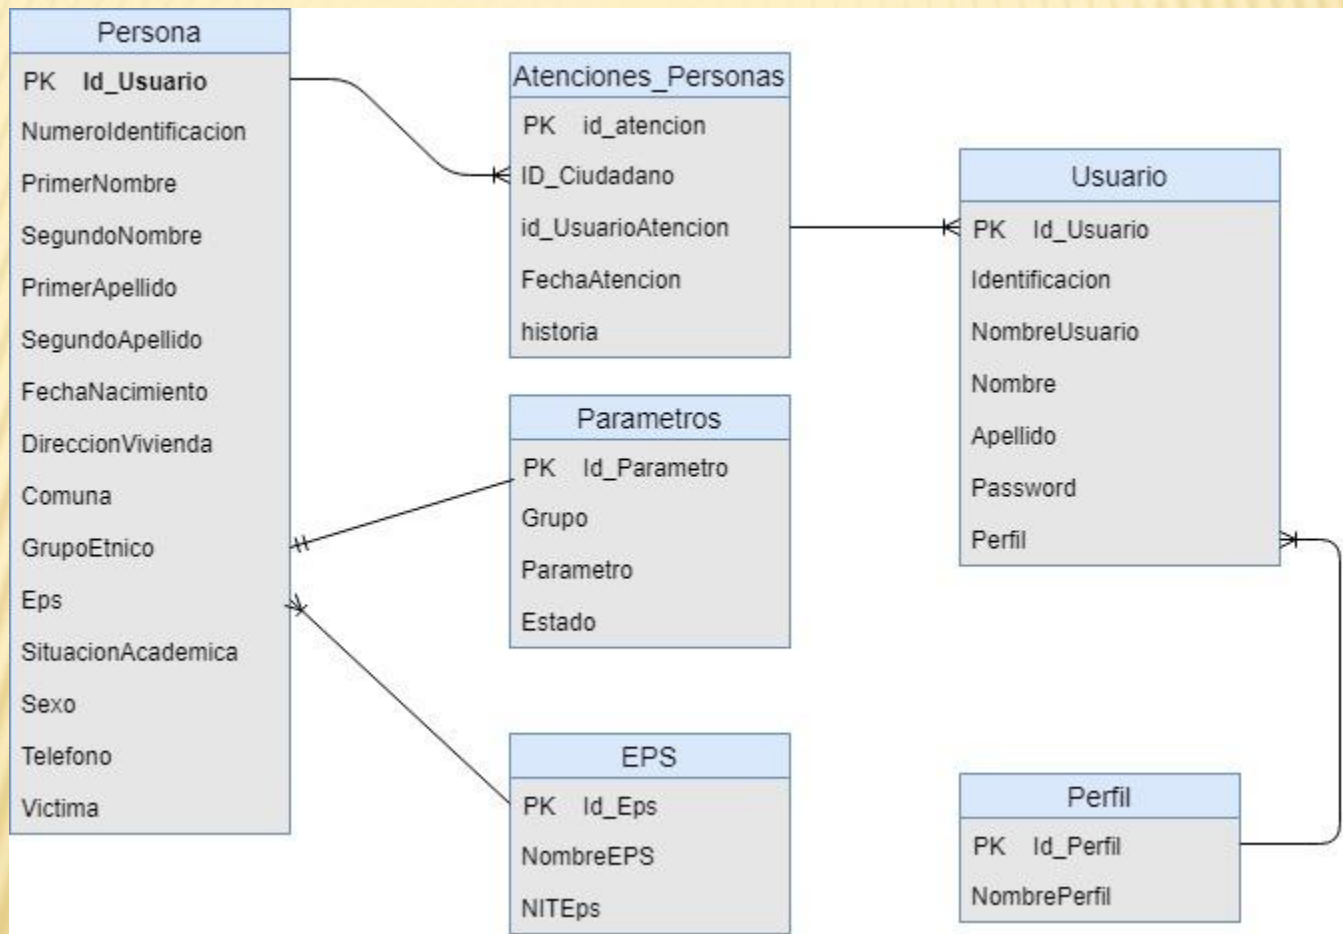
Persona

PK Id_Usuario

NumeroIdentificacion

PrimerNombre

SegundoNombre

PrimerApellido

SegundoApellido

FechaNacimiento

DireccionVivienda

Comuna

GrupoEtnico

Eps

SituacionAcademica

Sexo

Telefono

Victima

Atenciones_Personas

PK id_atencion

ID_Ciudadano

id_UsuarioAtencion

FechaAtencion

historia

Parametros

PK Id_Parametro

Grupo

Parametro

Estado

EPS

PK Id_Eps

NombreEPS

NITEps

Usuario

PK Id_Usuario

Identificacion

NombreUsuario

Nombre

Apellido

Password

Perfil

Perfil

PK Id_Perfil

NombrePerfil